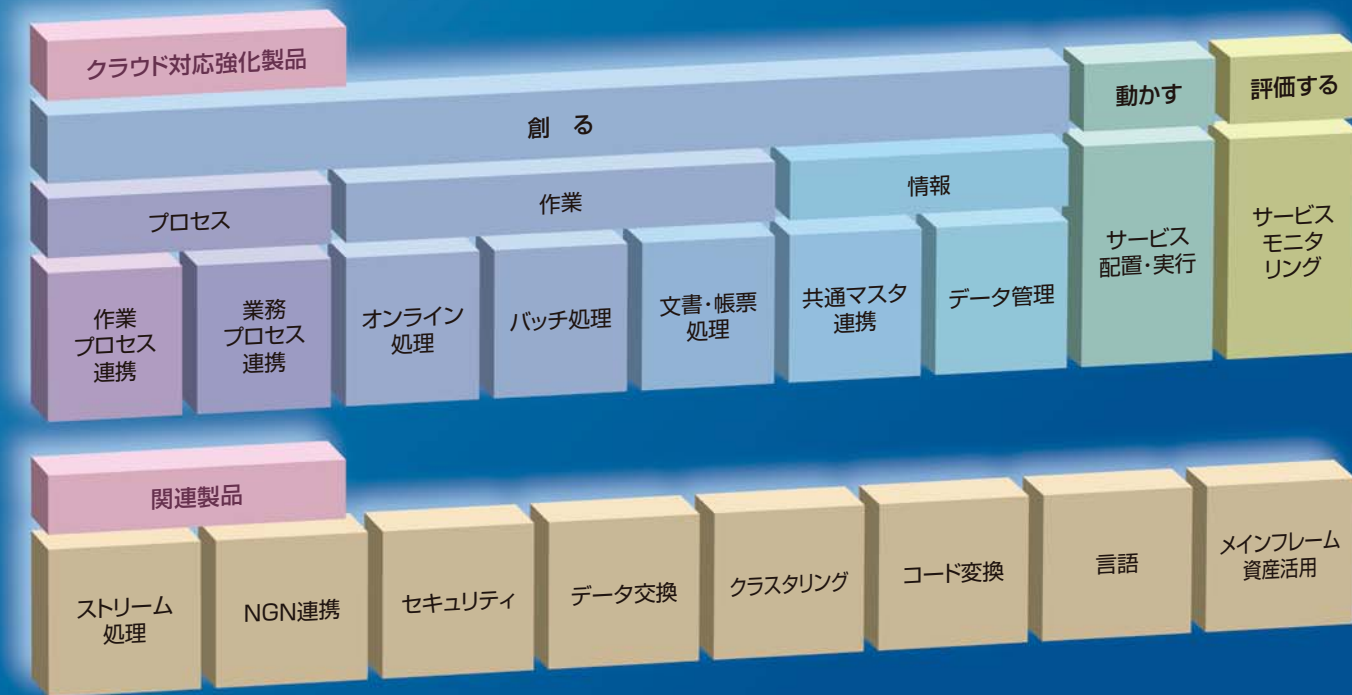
クラウド対応強化製品

創る

動かす

評価する

プロセス

作業

情報

作業プロセス連携

業務プロセス連携

オンライン処理

バッチ処理

文書・帳票処理

共通マスタ連携

データ管理

サービス配置・実行

サービスモニタリング

関連製品

ストリーム処理

NGN連携

セキュリティ

データ交換

クラスタリング

コード変換

言語

メインフレーム資産活用